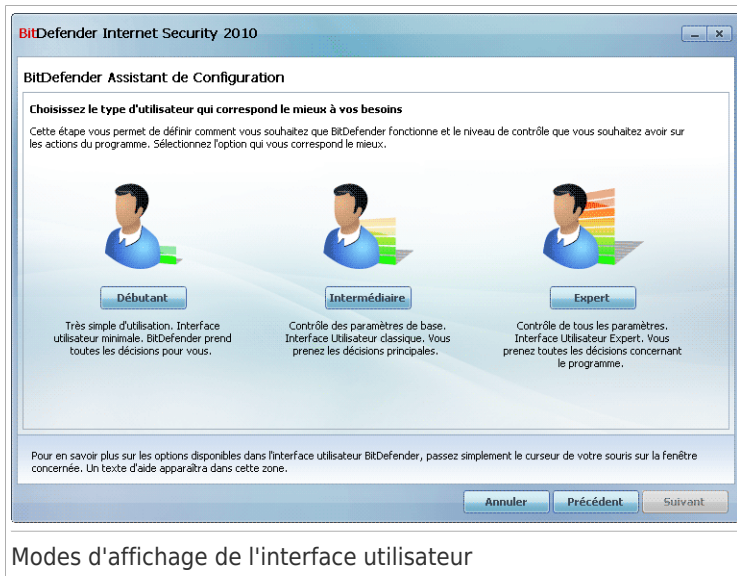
BitDefender Internet Security 2010

BitDefender Assistant de Configuration

Choisissez le type d'utilisateur qui correspond le mieux à vos besoins

Cette étape vous permet de définir comment vous souhaitez que BitDefender fonctionne et le niveau de contrôle que vous souhaitez avoir sur les actions du programme. Sélectionnez l'option qui vous correspond le mieux.

Débutant

Très simple d'utilisation. Interface utilisateur minimale. BitDefender prend toutes les décisions pour vous.

Intermédiaire

Contrôle des paramètres de base. Interface Utilisateur classique. Vous prenez les décisions principales.

Expert

Contrôle de tous les paramètres. Interface Utilisateur Expert. Vous prenez toutes les décisions concernant le programme.

Pour en savoir plus sur les options disponibles dans l'interface utilisateur BitDefender, passez simplement le curseur de votre souris sur la fenêtre concernée. Un texte d'aide apparaîtra dans cette zone.

Annuler Précédent Suivant

Modes d'affichage de l'interface utilisateur